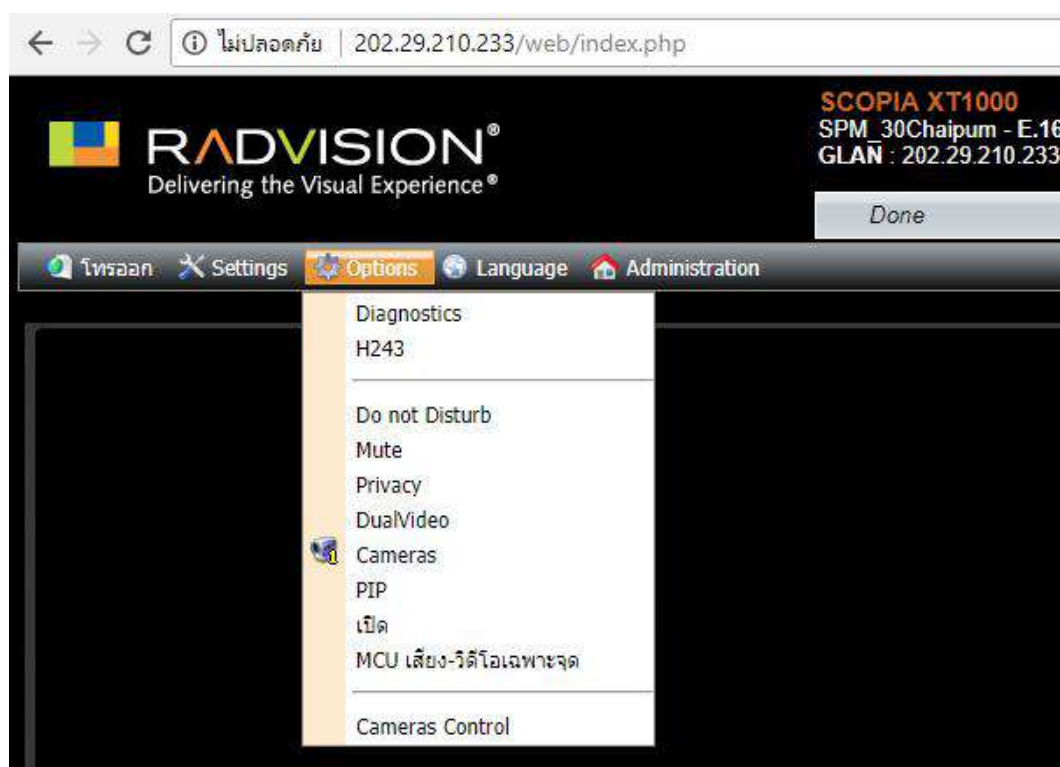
ไม่ปลอดภัย | 202.29.210.233/web/index.php

RADVISION®
Delivering the Visual Experience®

SCOPIA XT1000
SPM_30Chaipum - E.16
GLAN : 202.29.210.233

Done

โทรออก Settings Options Language Administration

Diagnostics
H243

Do not Disturb
Mute
Privacy
DualVideo
Cameras
PIP
เปิด
MCU เสียง-วิดีโอเฉพาะจุด

Cameras Control